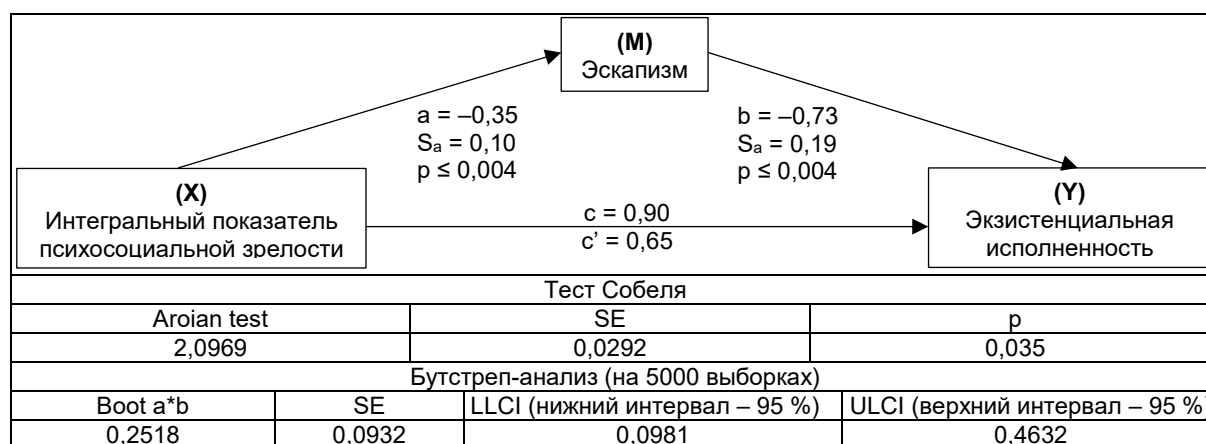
(M)
Эскапизм

a = –0,35
$S_a$ = 0,10
p ≤ 0,004

b = –0,73
$S_a$ = 0,19
p ≤ 0,004

(X)
Интегральный показатель психосоциальной зрелости

c = 0,90
c' = 0,65

(Y)
Экзистенциальная исполненность

| Тест Собеля | | |
|---|---|---|
| Aroian test | SE | p |
| 2,0969 | 0,0292 | 0,035 |

| Бутстреп-анализ (на 5000 выборках) | | | |
|---|---|---|---|
| Boot a*b | SE | LLCI (нижний интервал – 95 %) | ULCI (верхний интервал – 95 %) |
| 0,2518 | 0,0932 | 0,0981 | 0,4632 |